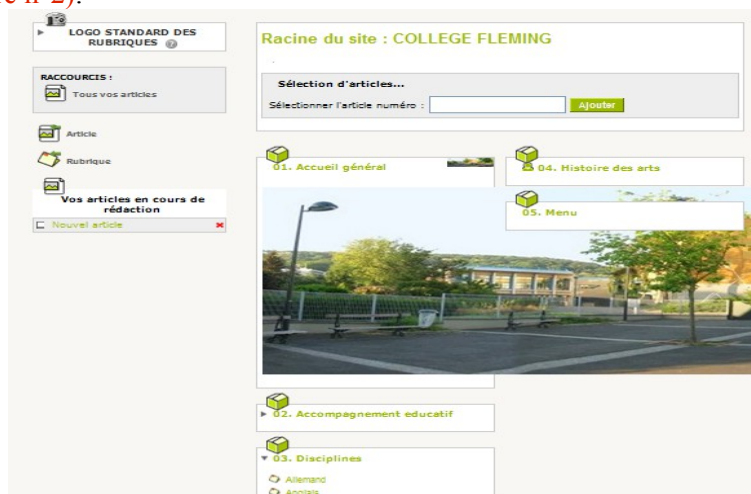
e n°2).

LOGO STANDARD DES RUBRIQUES

RACCOURCIS :

Tous vos articles

Article

Rubrique

Vos articles en cours de rédaction

Nouvel article

Racine du site : COLLEGE FLEMING

Sélection d'articles...

Sélectionner l'article numéro :

Ajouter

01. Accueil général

04. Histoire des arts

05. Menu

02. Accompagnement educatif

03. Disciplines

Allemand

Anglais